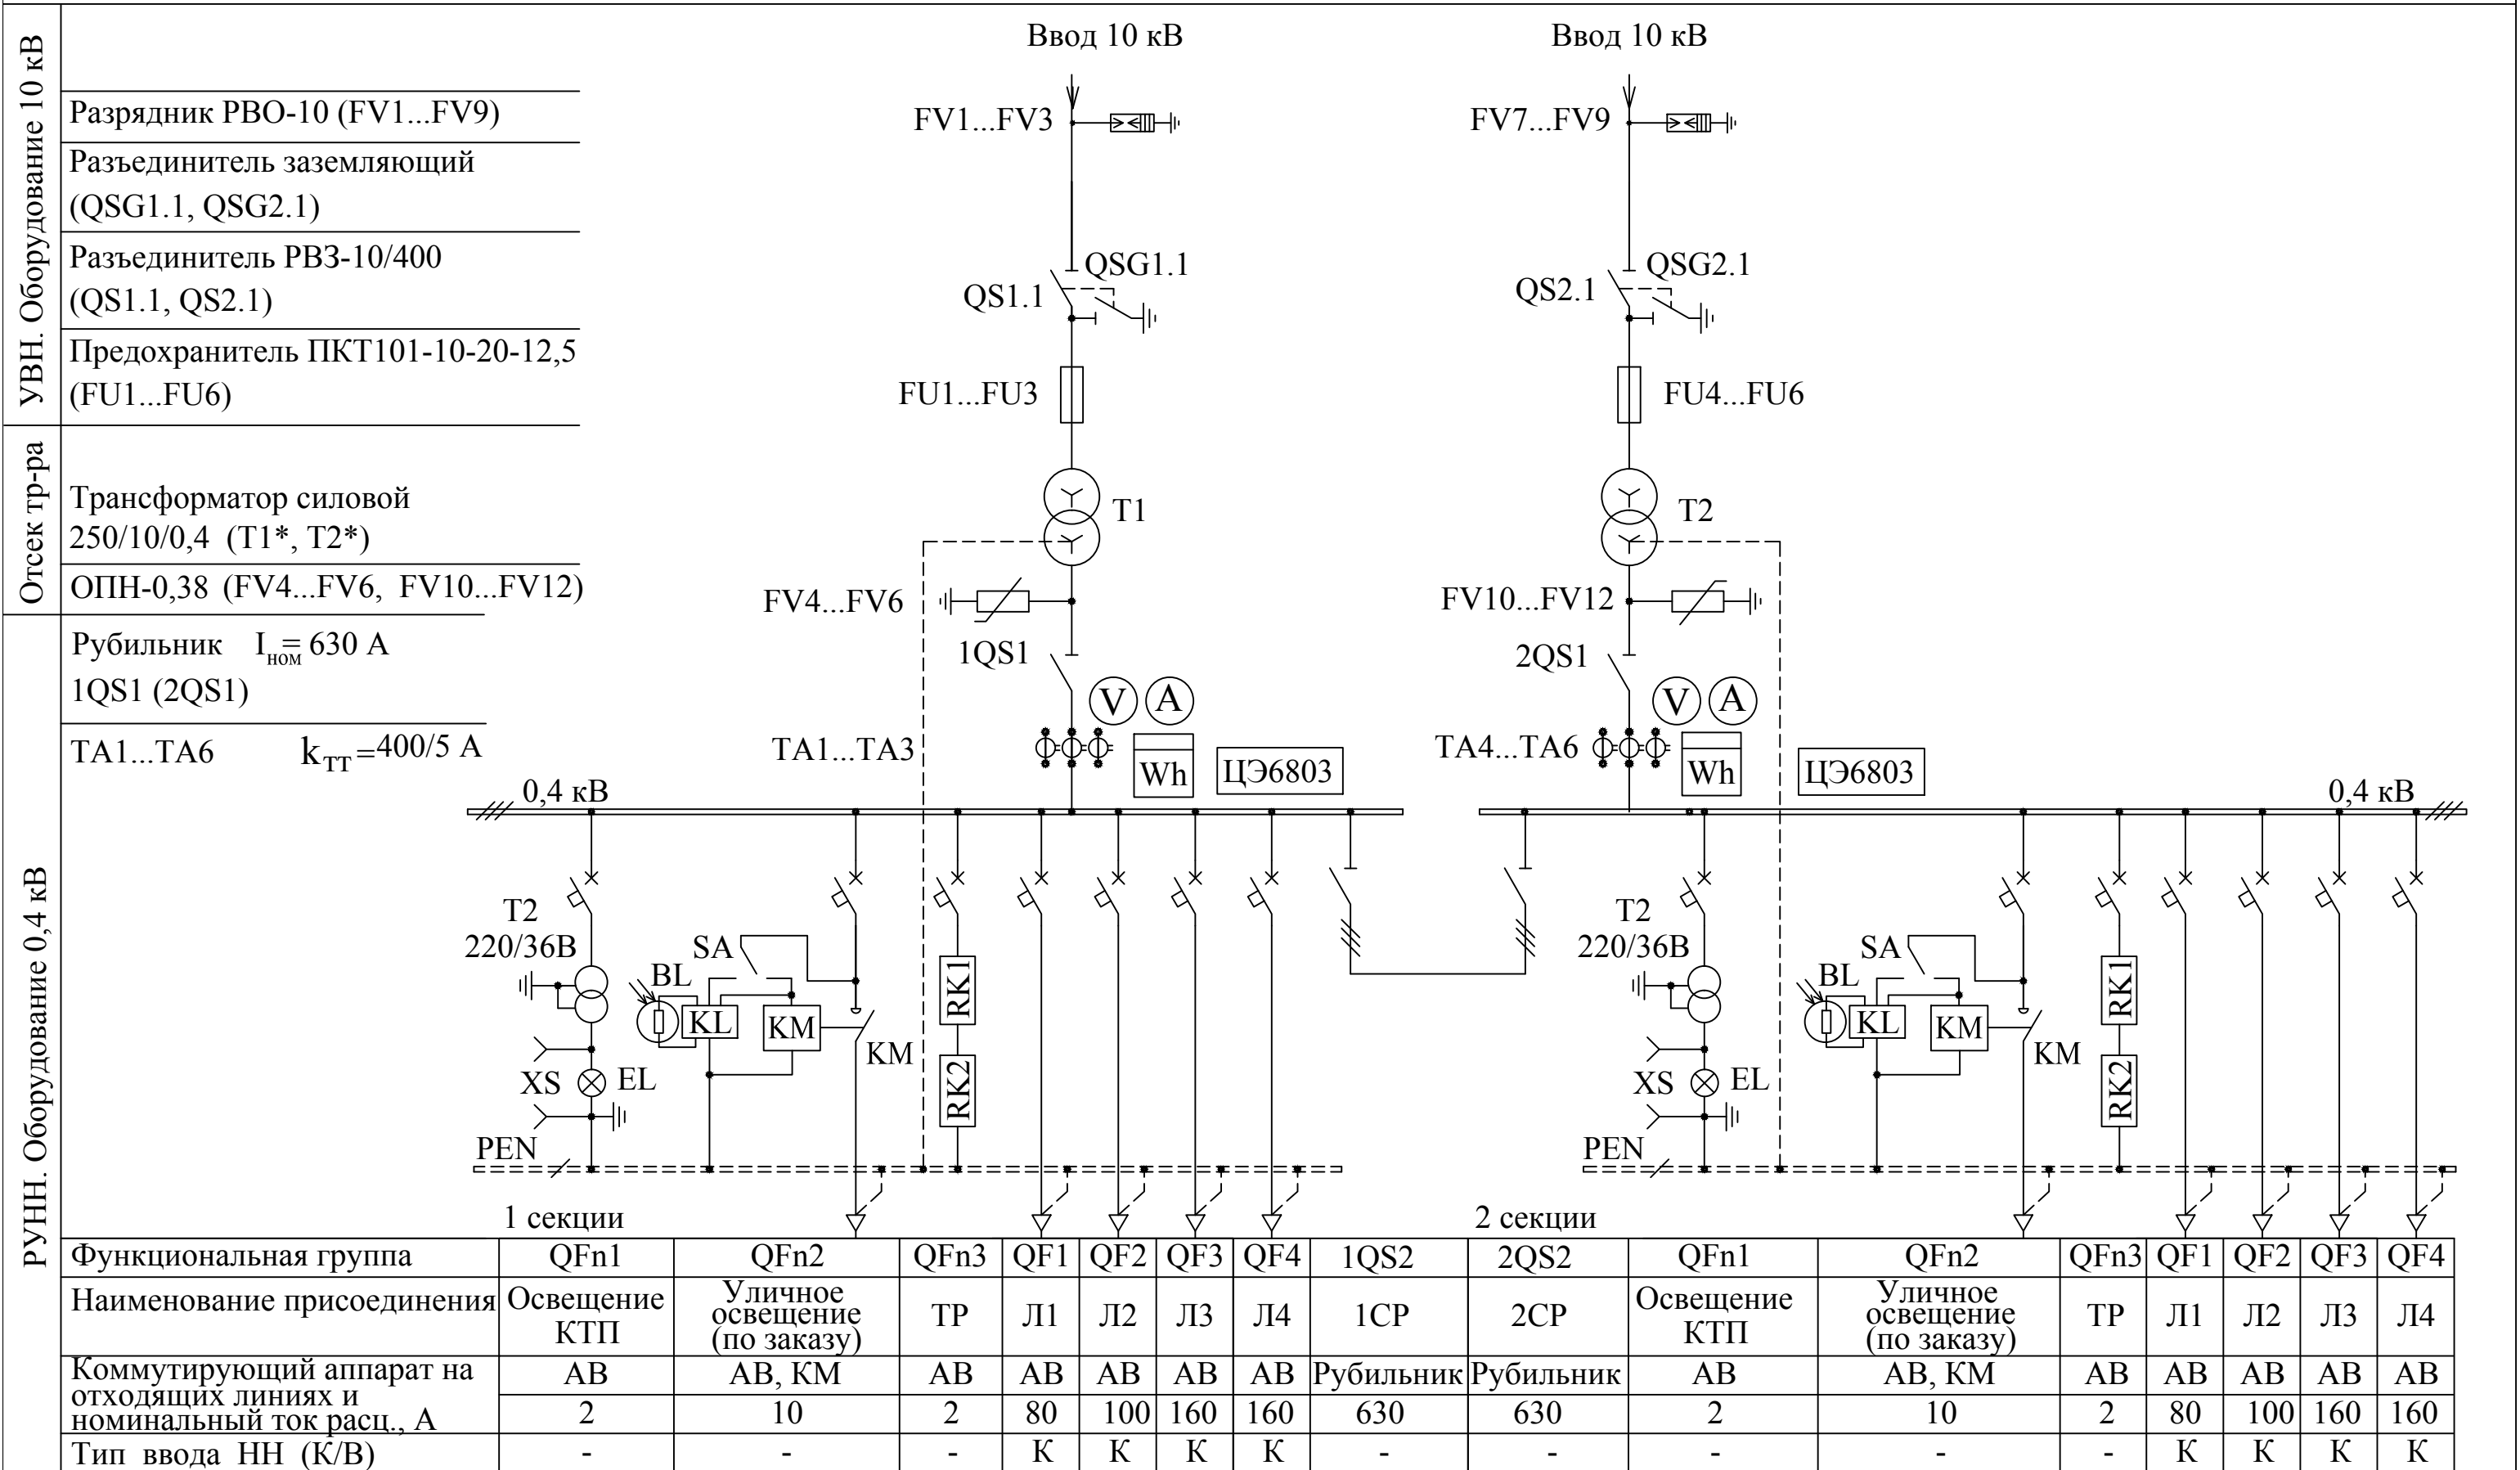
УВН. Оборудование 10 кВ

Разрядник РВО-10 (FV1...FV9)

Разъединитель заземляющий (QSG1.1, QSG2.1)

Разъединитель РВЗ-10/400 (QS1.1, QS2.1)

Предохранитель ПКТ101-10-20-12,5 (FU1...FU6)

Отсек тр-ра

Трансформатор силовой 250/10/0,4 (Т1*, Т2*)

ОПН-0,38 (FV4...FV6, FV10...FV12)

РУНН. Оборудование 0,4 кВ

Рубильник $I_{ном}$= 630 А 1QS1 (2QS1)

ТА1...ТА6 $k_{ТТ}$=400/5 А

Ввод 10 кВ

Ввод 10 кВ

FV1...FV3

FV7...FV9

QSG1.1

QS1.1

QSG2.1

QS2.1

FU1...FU3

FU4...FU6

T1

T2

FV4...FV6

FV10...FV12

1QS1

2QS1

V A

V A

ТА1...ТА3

ТА4...ТА6

Wh

Wh

ЦЭ6803

ЦЭ6803

0,4 кВ

0,4 кВ

Т2 220/36В

SA

BL

KL

KM

KM

RK1

RK2

XS

EL

PEN

Т2 220/36В

SA

BL

KL

KM

KM

RK1

RK2

XS

EL

PEN

1 секции

2 секции

| Функциональная группа | QFn1 | QFn2 | QFn3 | QF1 | QF2 | QF3 | QF4 | 1QS2 | 2QS2 | QFn1 | QFn2 | QFn3 | QF1 | QF2 | QF3 | QF4 |
|---|---|---|---|---|---|---|---|---|---|---|---|---|---|---|---|---|
| Наименование присоединения | Освещение КТП | Уличное освещение (по заказу) | ТР | Л1 | Л2 | Л3 | Л4 | 1СР | 2СР | Освещение КТП | Уличное освещение (по заказу) | ТР | Л1 | Л2 | Л3 | Л4 |
| Коммутирующий аппарат на отходящих линиях и номинальный ток расц., А | АВ | АВ, КМ | АВ | АВ | АВ | АВ | АВ | Рубильник | Рубильник | АВ | АВ, КМ | АВ | АВ | АВ | АВ | АВ |
| | 2 | 10 | 2 | 80 | 100 | 160 | 160 | 630 | 630 | 2 | 10 | 2 | 80 | 100 | 160 | 160 |
| Тип ввода НН (К/В) | - | - | - | К | К | К | К | - | - | - | - | - | К | К | К | К |